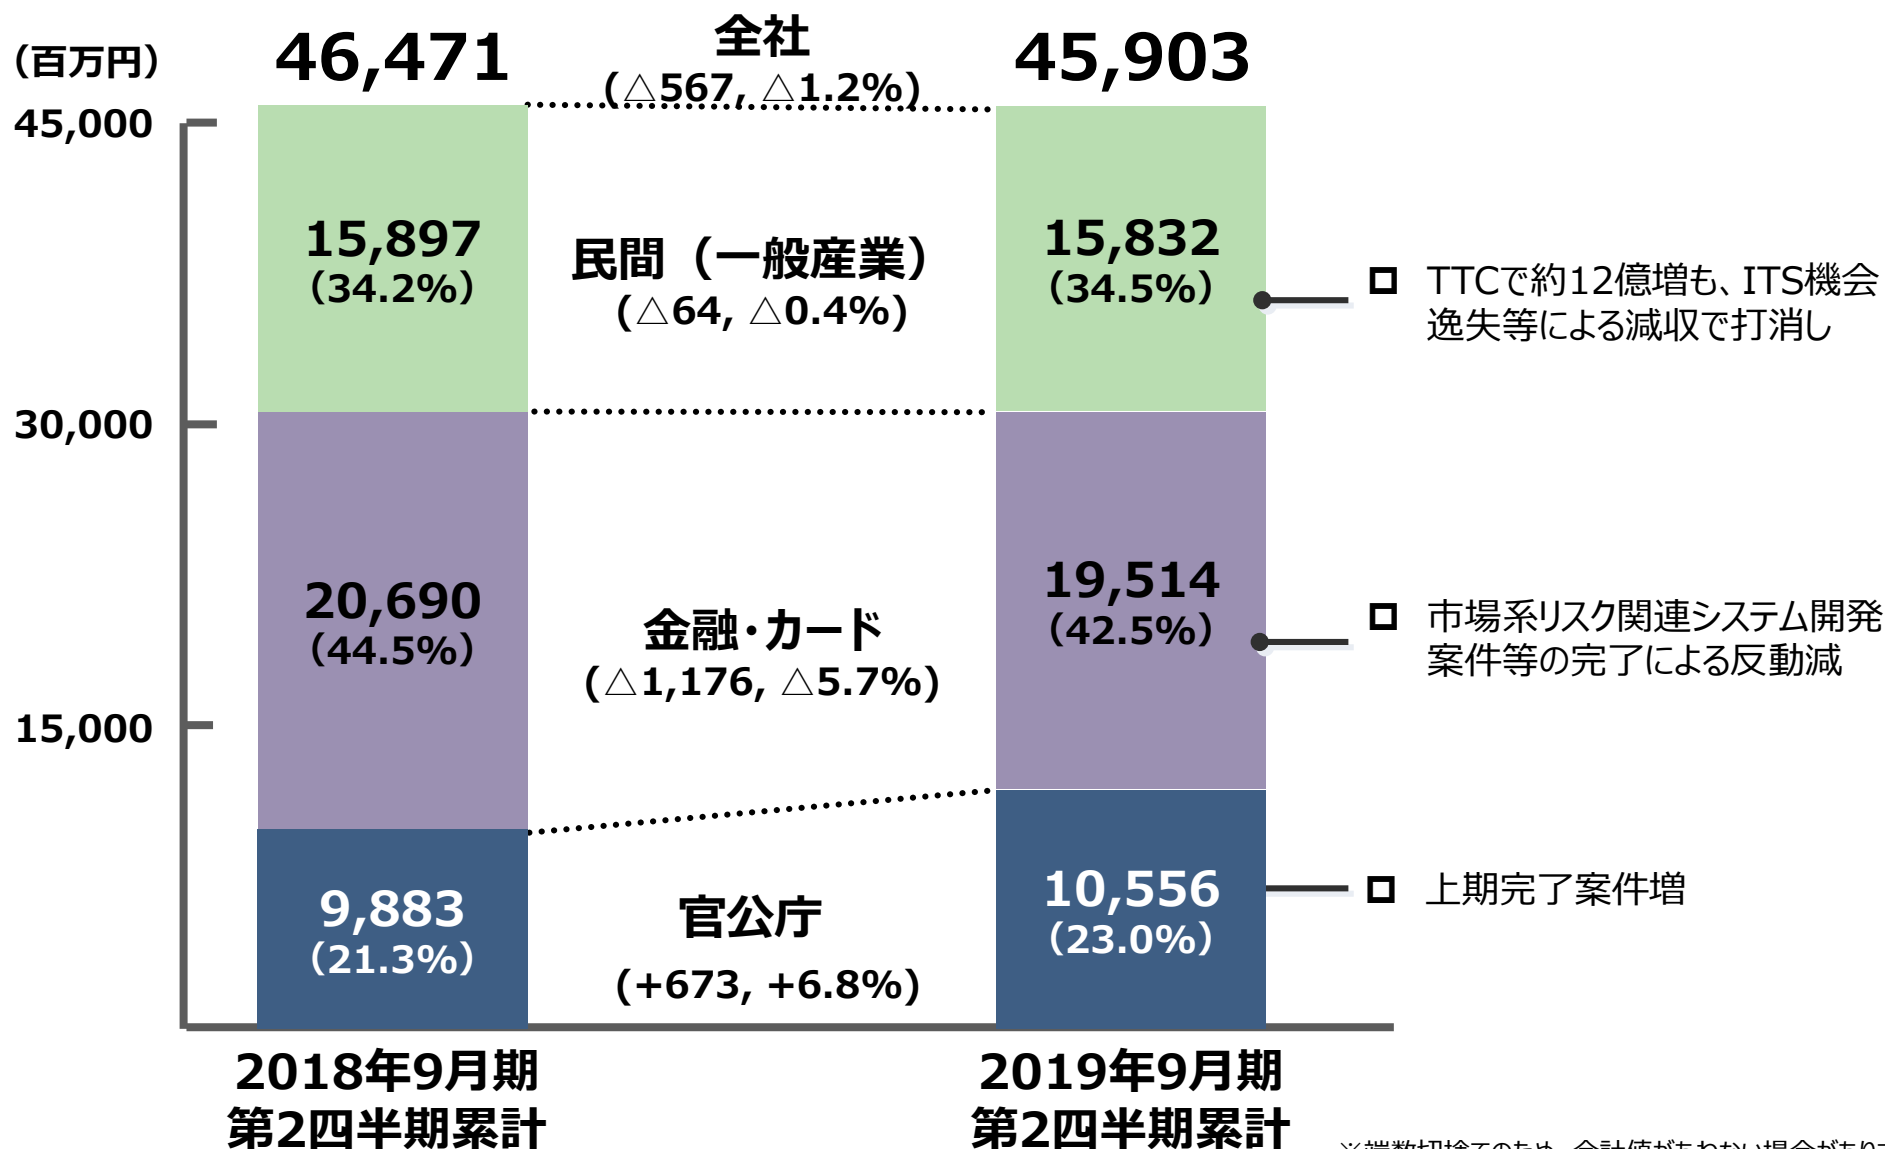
（百万円）

46,471

全社
（△567, △1.2%）

45,903

45,000

30,000

15,000

15,897
（34.2%）

民間（一般産業）
（△64, △0.4%）

15,832
（34.5%）

□ TTCで約12億増も、ITS機会逸失等による減収で打消し

20,690
（44.5%）

金融・カード
（△1,176, △5.7%）

19,514
（42.5%）

□ 市場系リスク関連システム開発案件等の完了による反動減

9,883
（21.3%）

官公庁
（+673, +6.8%）

10,556
（23.0%）

□ 上期完了案件増

2018年9月期
第2四半期累計

2019年9月期
第2四半期累計

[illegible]